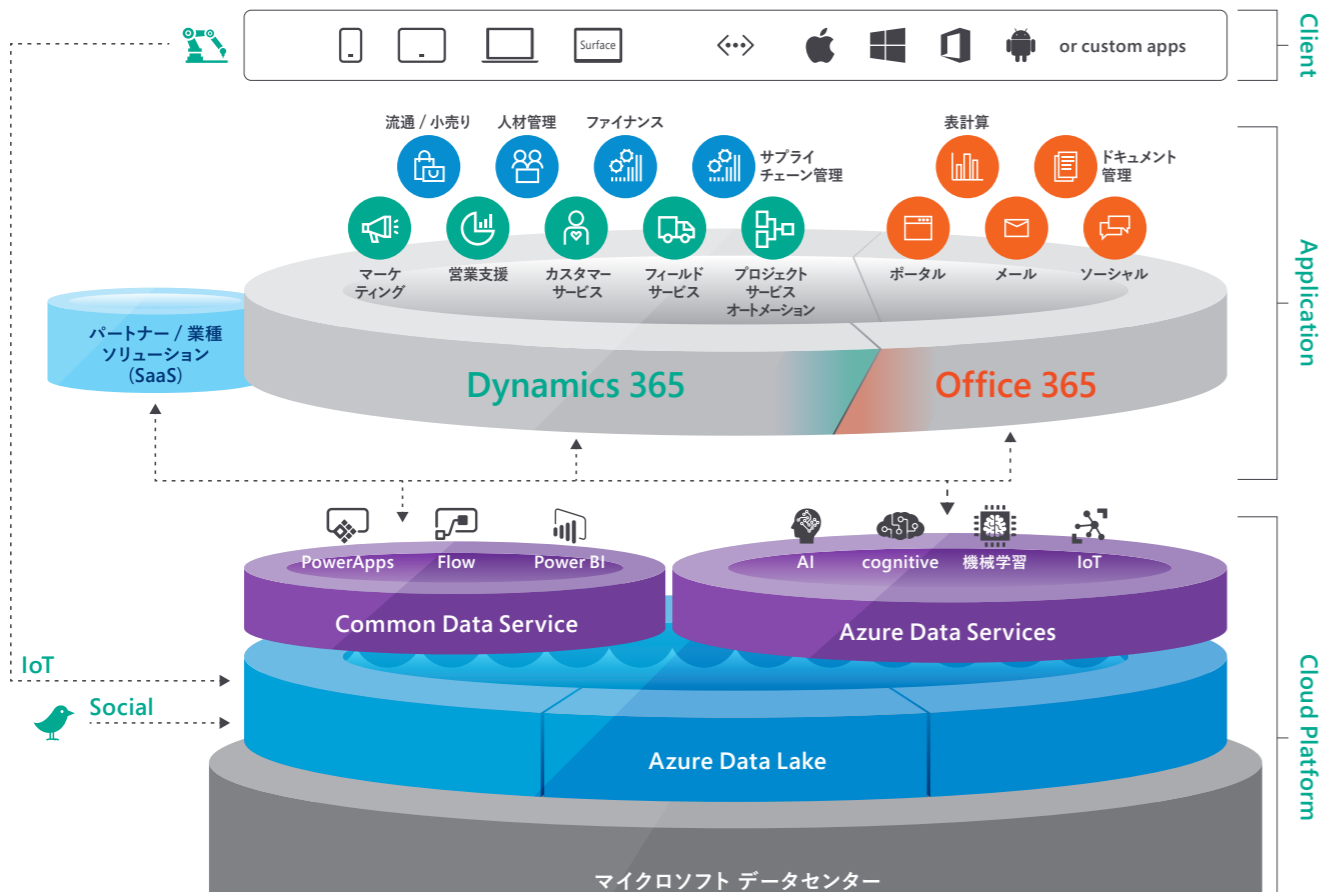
Surface

or custom apps

Client

流通 / 小売り
人材管理
ファイナンス
サプライチェーン管理
表計算
ドキュメント管理

マーケティング
営業支援
カスタマーサービス
フィールドサービス
プロジェクトサービスオートメーション
ポータル
メール
ソーシャル

パートナー / 業種ソリューション (SaaS)

Dynamics 365
Office 365

Application

PowerApps
Flow
Power BI
AI
cognitive
機械学習
IoT

Common Data Service
Azure Data Services

IoT
Social

Azure Data Lake

Cloud Platform

マイクロソフト データセンター